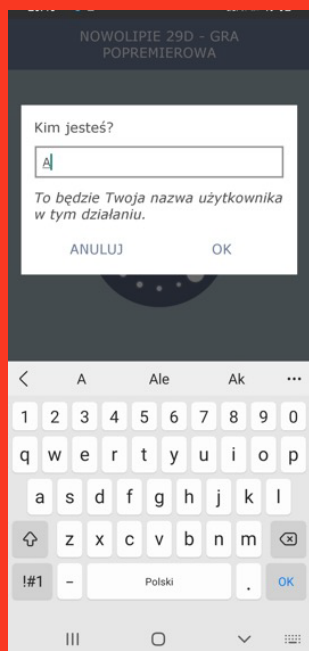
NOWOLIPIE 29D - GRA POPREMIEROWA

Kim jesteś?

A

To będzie Twoja nazwa użytkownika w tym działaniu.

ANULUJ OK

A Ale Ak ...

1 2 3 4 5 6 7 8 9 0

q w e r t y u i o p

a s d f g h j k l

z x c v b n m

!#1 - Polski . OK